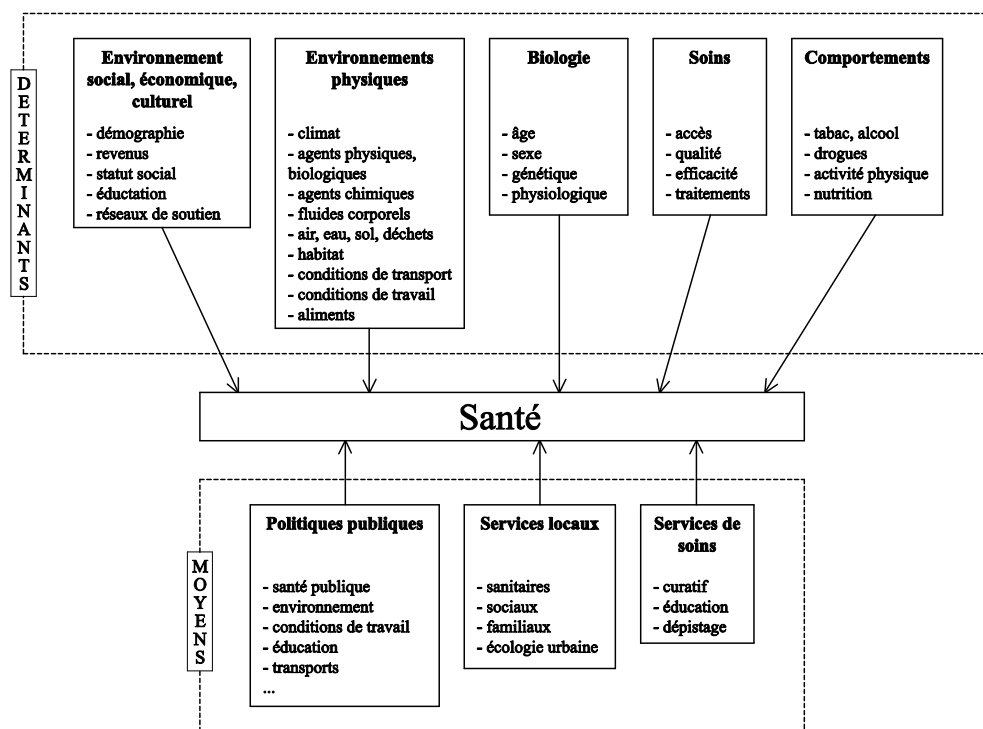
DETERMINANTS

**Environnement social, économique, culturel**
- démographie
- revenus
- statut social
- éductation
- réseaux de soutien

**Environnements physiques**
- climat
- agents physiques, biologiques
- agents chimiques
- fluides corporels
- air, eau, sol, déchets
- habitat
- conditions de transport
- conditions de travail
- aliments

**Biologie**
- âge
- sexe
- génétique
- physiologique

**Soins**
- accès
- qualité
- efficacité
- traitements

**Comportements**
- tabac, alcool
- drogues
- activité physique
- nutrition

Santé

MOYENS

**Politiques publiques**
- santé publique
- environnement
- conditions de travail
- éducation
- transports
...

**Services locaux**
- sanitaires
- sociaux
- familiaux
- écologie urbaine

**Services de soins**
- curatif
- éducation
- dépistage